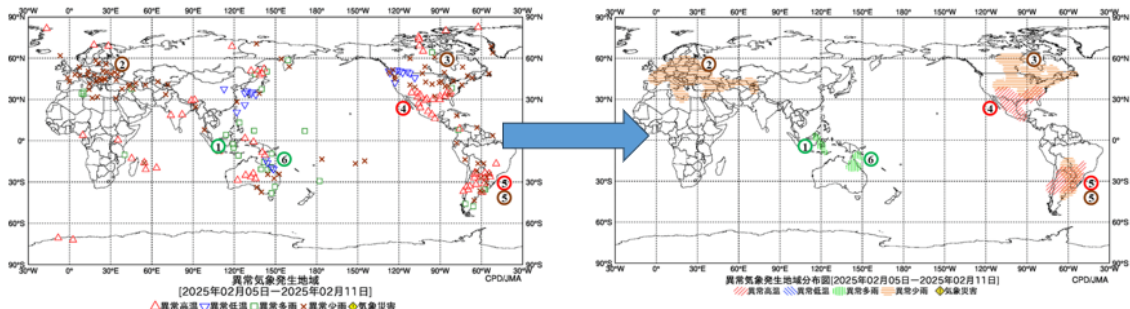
30°W 0° 30°E 60°E 90°E 120°E 150°E 180° 150°W 120°W 90°W 60°W 30°W

90°N 60°N 30°N 0° 30°S 60°S 90°S

2 3 4 1 6 5 5

CPD/JMA

異常気象発生地域
[2025年02月05日−2025年02月11日]

△異常高温 ▽異常低温 □異常多雨 ×異常少雨 ◆気象災害

30°W 0° 30°E 60°E 90°E 120°E 150°E 180° 150°W 120°W 90°W 60°W 30°W

90°N 60°N 30°N 0° 30°S 60°S 90°S

2 3 4 1 6 5 5

異常気象発生地域分布図[2025年02月05日−2025年02月11日]

CPD/JMA

異常高温 異常低温 異常多雨 異常少雨 ◆気象災害